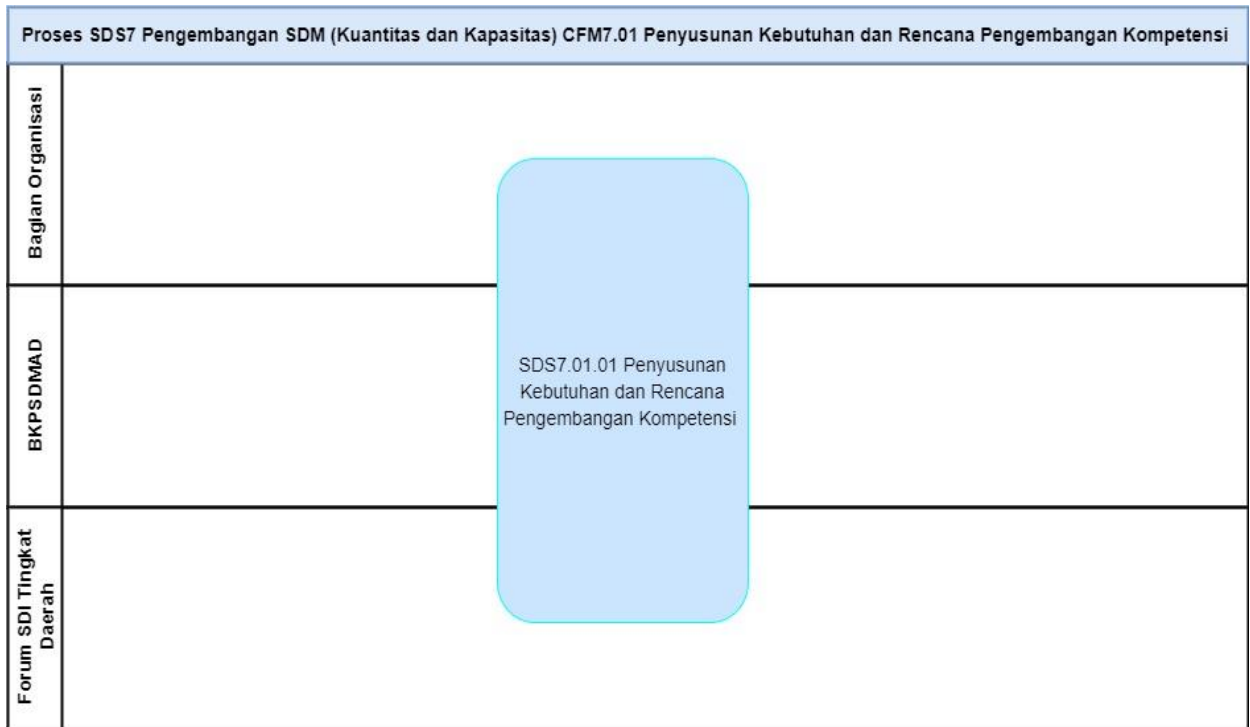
Proses SDS7 Pengembangan SDM (Kuantitas dan Kapasitas) CFM7.01 Penyusunan Kebutuhan dan Rencana Pengembangan Kompetensi

Bagian Organisasi

BKPSDMAD

Forum SDI Tingkat Daerah

SDS7.01.01 Penyusunan Kebutuhan dan Rencana Pengembangan Kompetensi